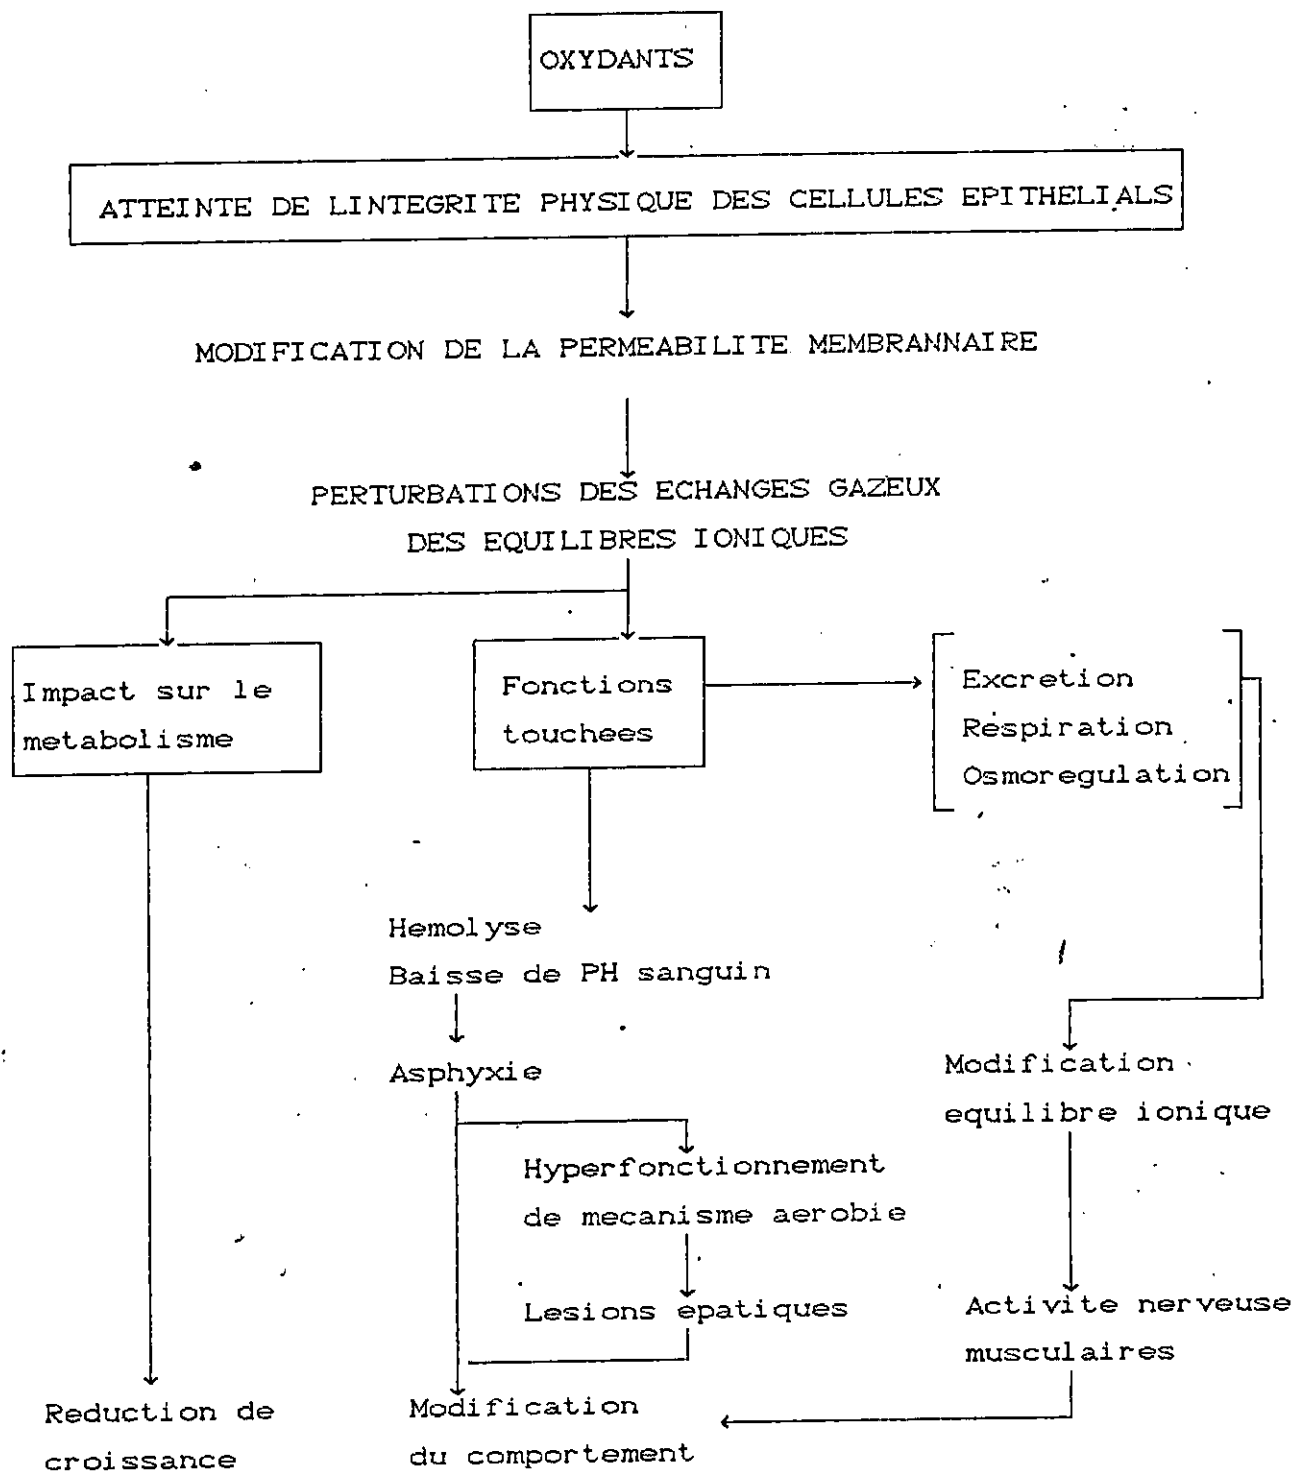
OXYDANTS

ATTEINTE DE LINTEGRITE PHYSIQUE DES CELLULES EPITHELIALS

MODIFICATION DE LA PERMEABILITE MEMBRANNAIRE

PERTURBATIONS DES ECHANGES GAZEUX
DES EQUILIBRES IONIQUES

Impact sur le metabolisme

Fonctions touchees

Excretion
Respiration
Osmoregulation

Hemolyse
Baisse de PH sanguin

Asphyxie

Hyperfonctionnement de mecanisme aerobie

Lesions epatiques

Modification equilibre ionique

Activite nerveuse musculaires

Reduction de croissance

Modification du comportement